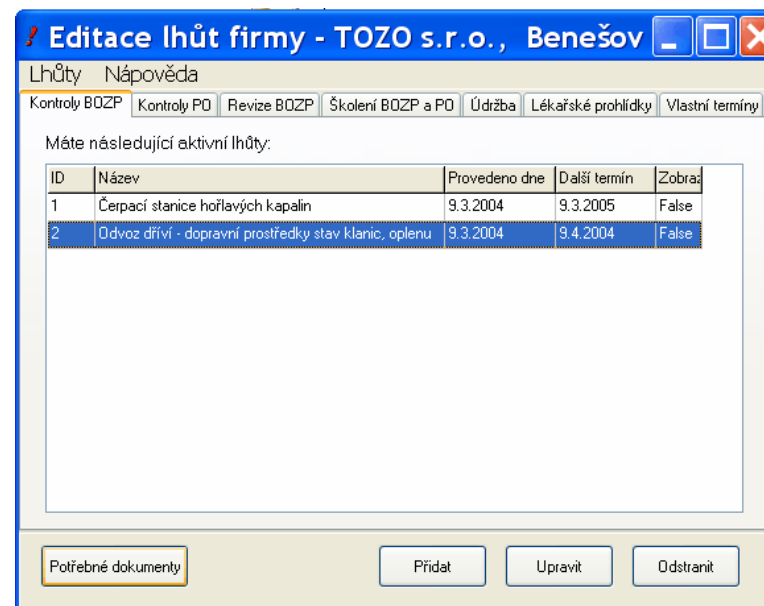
Editace lhůt firmy - TOZO s.r.o., Benešov

Lhůty Nápověda

Kontroly BOZP | Kontroly PO | Revize BOZP | Školení BOZP a PO | Údržba | Lékařské prohlídky | Vlastní termíny

Máte následující aktivní lhůty:

| ID | Název | Provedeno dne | Další termín | Zobraz |
|---|---|---|---|---|
| 1 | Čerpací stanice hořlavých kapalin | 9.3.2004 | 9.3.2005 | False |
| 2 | Odvoz dříví - dopravní prostředky stav klanic, oplenu | 9.3.2004 | 9.4.2004 | False |

Potřebné dokumenty

Přidat

Upravit

Odstranit